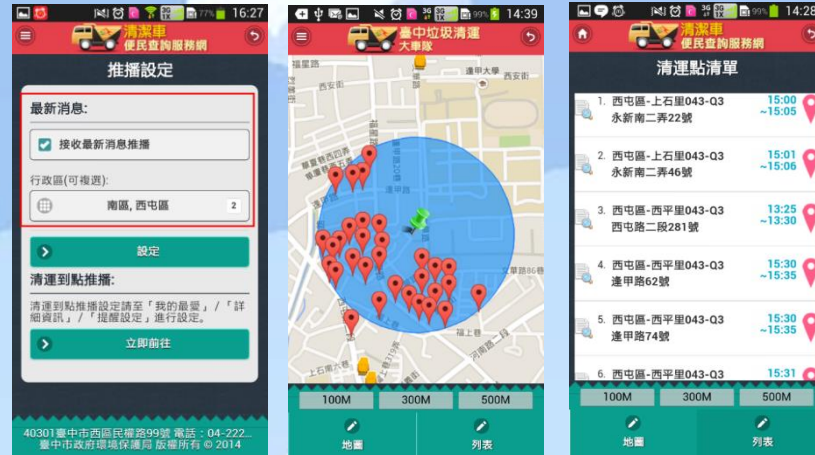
16:27
清潔車
便民查詢服務網
推播設定
最新消息:
接收最新消息推播
行政區(可複選):
南區, 西屯區
2
設定
清運到點推播:
清運到點推播設定請至「我的最愛」/「詳細資訊」/「提醒設定」進行設定。
立即前往
40301臺中市西區民權路99號 電話：04-222...
臺中市政府環境保護局 版權所有 © 2014

14:39
臺中垃圾清運
大車隊
逢甲大學
西屯路
文華路
福星路
西安街
河南路
100M
300M
500M
地圖
列表

14:28
清潔車
便民查詢服務網
清運點清單
1. 西屯區-上石里043-Q3
永新南二弄22號
15:00
~15:05
2. 西屯區-上石里043-Q3
永新南二弄46號
15:01
~15:06
3. 西屯區-西平里043-Q3
西屯路二段281號
13:25
~13:30
4. 西屯區-西平里043-Q3
逢甲路62號
15:30
~15:35
5. 西屯區-西平里043-Q3
逢甲路74號
15:30
~15:35
6. 西屯區-西平里043-Q3
15:31
100M
300M
500M
地圖
列表